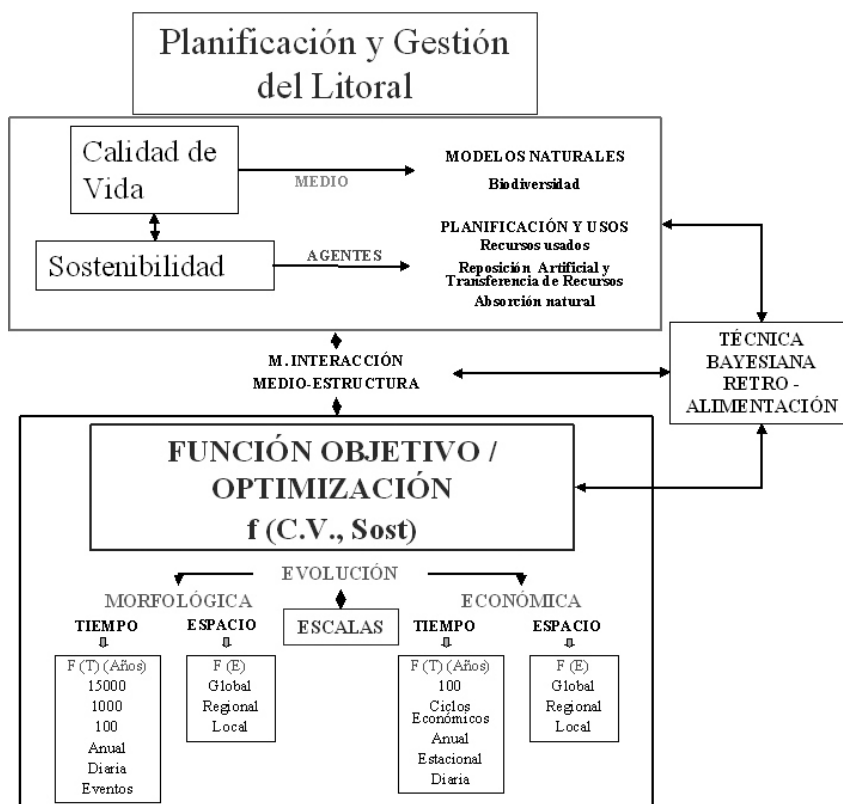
Planificación y Gestión del Litoral

Calidad de Vida

MEDIO

MODELOS NATURALES
Biodiversidad

Sostenibilidad

AGENTES

PLANIFICACIÓN Y USOS
Recursos usados
Reposición Artificial y Transferencia de Recursos
Absorción natural

M. INTERACCIÓN MEDIO-ESTRUCTURA

TÉCNICA BAYESIANA RETRO - ALIMENTACIÓN

FUNCIÓN OBJETIVO / OPTIMIZACIÓN
f (C.V., Sost)

EVOLUCIÓN

MORFOLÓGICA

ESCALAS

ECONÓMICA

TIEMPO
⇩
F (T) (Años)
15000
1000
100
Anual
Diaria
Eventos

ESPACIO
⇩
F (E)
Global
Regional
Local

TIEMPO
⇩
F (T) (Años)
100
Ciclos Económicos
Anual
Estacional
Diaria

ESPACIO
⇩
F (E)
Global
Regional
Local